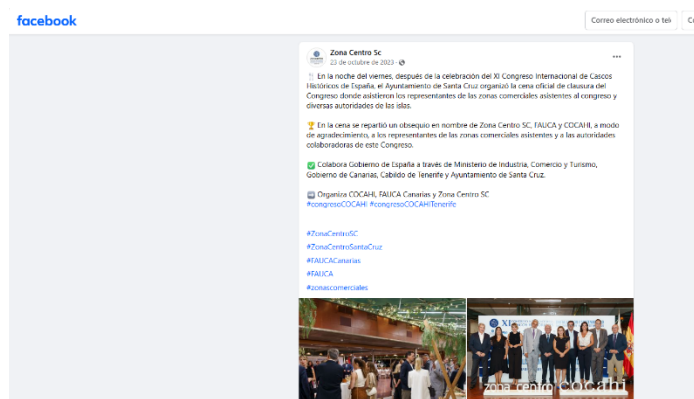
facebook

Correo electrónico o telé

Zona Centro Sc
23 de octubre de 2023 ·

En la noche del viernes, después de la celebración del XI Congreso Internacional de Cascos Históricos de España, el Ayuntamiento de Santa Cruz organizó la cena oficial de clausura del Congreso donde asistieron los representantes de las zonas comerciales asistentes al congreso y diversas autoridades de las islas.

🏆 En la cena se repartió un obsequio en nombre de Zona Centro SC, FAUCA y COCAHI, a modo de agradecimiento, a los representantes de las zonas comerciales asistentes y a las autoridades colaboradoras de este Congreso.

✅ Colabora Gobierno de España a través de Ministerio de Industria, Comercio y Turismo, Gobierno de Canarias, Cabildo de Tenerife y Ayuntamiento de Santa Cruz.

Organiza COCAHI, FAUCA Canarias y Zona Centro SC
#congresoCOCAHI #congresoCOCAHITenerife

#ZonaCentroSC
#ZonaCentroSantaCruz
#FAUCACanarias
#FAUCA
#zonascomerciales

XI
zona centro COCAHI